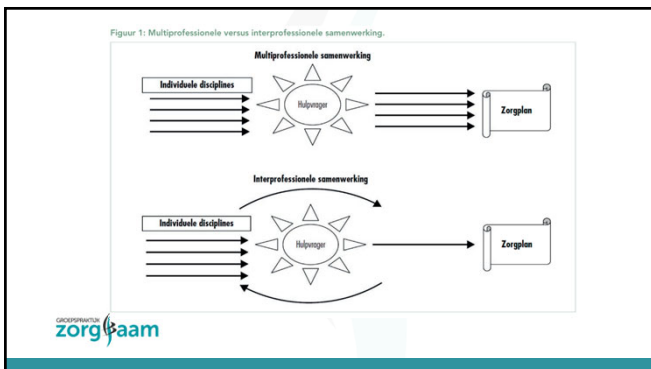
Figuur 1: Multiprofessionele versus interprofessionele samenwerking.

Multiprofessionele samenwerking

Individuele disciplines

Hulpvrager

Zorgplan

Interprofessionele samenwerking

Individuele disciplines

Hulpvrager

Zorgplan

GROEPSPRAKTIJK
zorgsaam